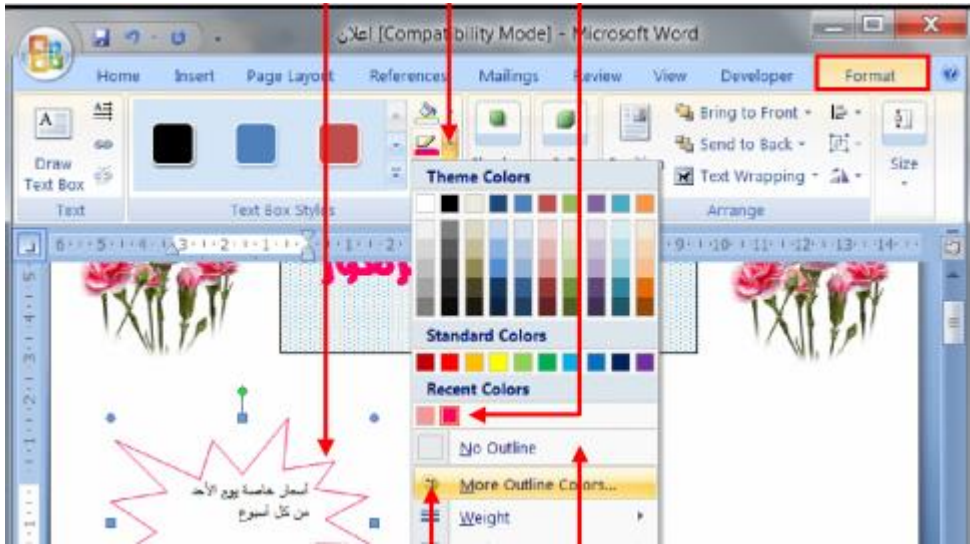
اعلان [Compatibility Mode] - Microsoft Word

Home Insert Page Layout References Mailings Review View Developer Format

Draw Text Box

Text

Text Box Styles

Bring to Front
Send to Back
Text Wrapping

Arrange

Size

Theme Colors

Standard Colors

Recent Colors

No Outline

More Outline Colors...

Weight

أسعار خاصة يوم الأحد
من كل أسبوع